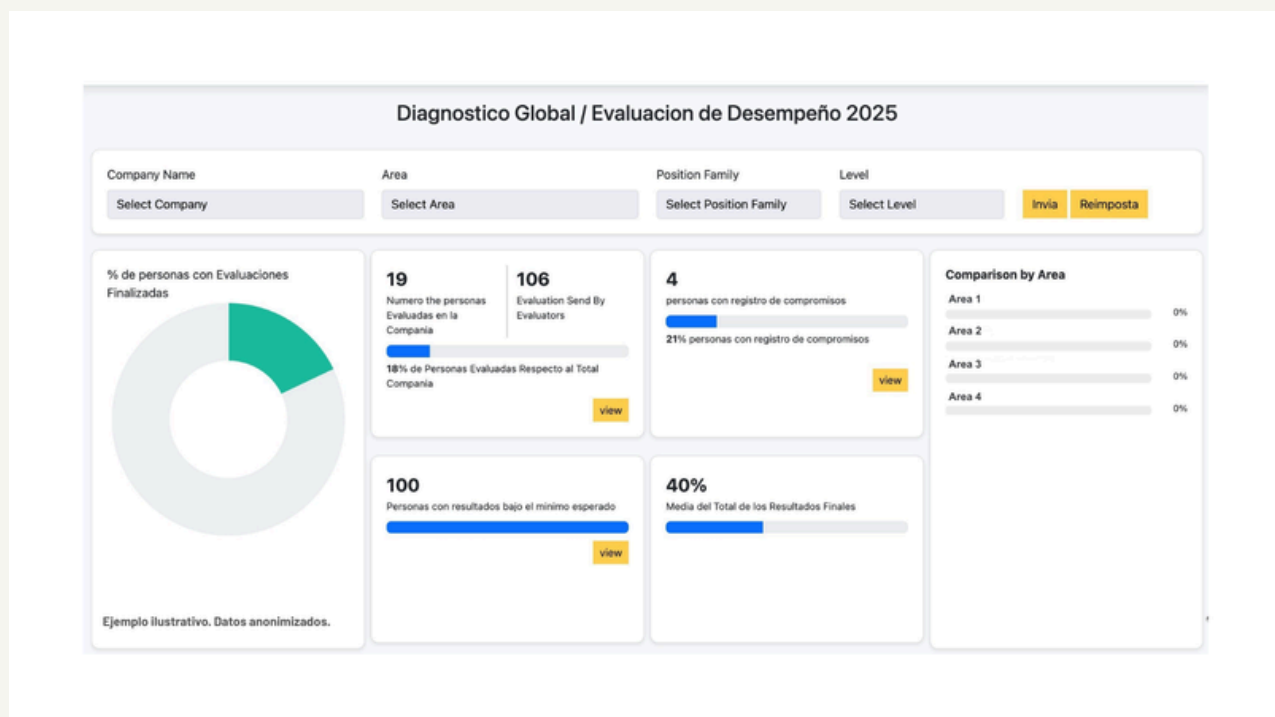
Diagnostico Global / Evaluacion de Desempeño 2025

Company Name
Select Company

Area
Select Area

Position Family
Select Position Family

Level
Select Level

Invia
Reimposta

% de personas con Evaluaciones Finalizadas

19
Numero the personas Evaluadas en la Compania

106
Evaluation Send By Evaluators

18% de Personas Evaluadas Respecto al Total Compania

view

4
personas con registro de compromisos

21% personas con registro de compromisos

view

Comparison by Area
Area 1
0%
Area 2
0%
Area 3
0%
Area 4
0%

100
Personas con resultados bajo el minimo esperado

view

40%
Media del Total de los Resultados Finales

Ejemplo ilustrativo. Datos anonimizados.